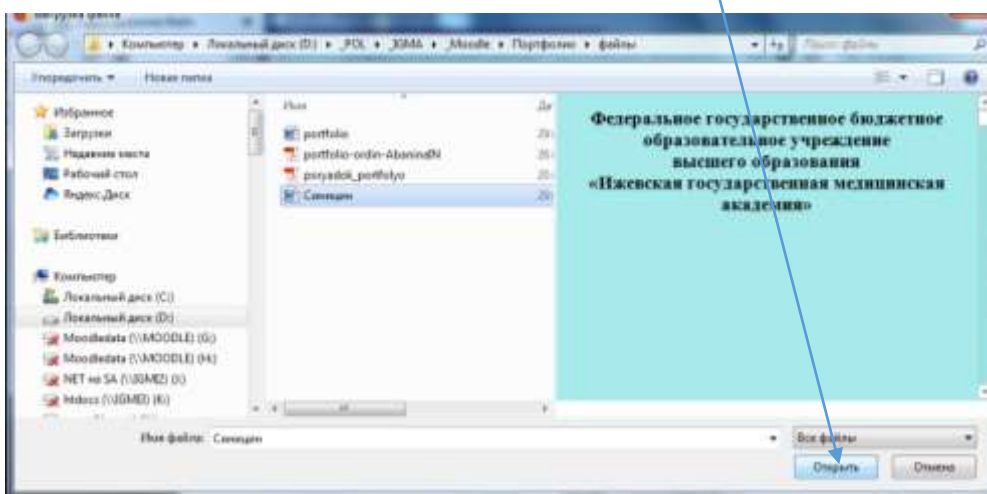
Загрузка файла

Компьютер ▸ Локальный диск (D:) ▸ _POL ▸ IGMA ▸ _Moodle ▸ Портфолио ▸ файлы

Поиск: файлы

Упорядочить ▾ Новая папка

Избранное
Загрузки
Недавние места
Рабочий стол
Яндекс.Диск

Библиотеки

Компьютер
Локальный диск (C:)
Локальный диск (D:)
Moodledata (\\MOODLE) (G:)
Moodledata (\\MOODLE) (H:)
NET на SA (\\IGMED) (I:)
Mdocs (\\IGMED) (K:)

Имя
portfolio
portfolio-ordin-AbaninaIN
poryadok_portfolyo
Синицин

Да

Федеральное государственное бюджетное образовательное учреждение высшего образования «Ижевская государственная медицинская академия»

Имя файла: Синицин

Все файлы

Открыть

Отмена